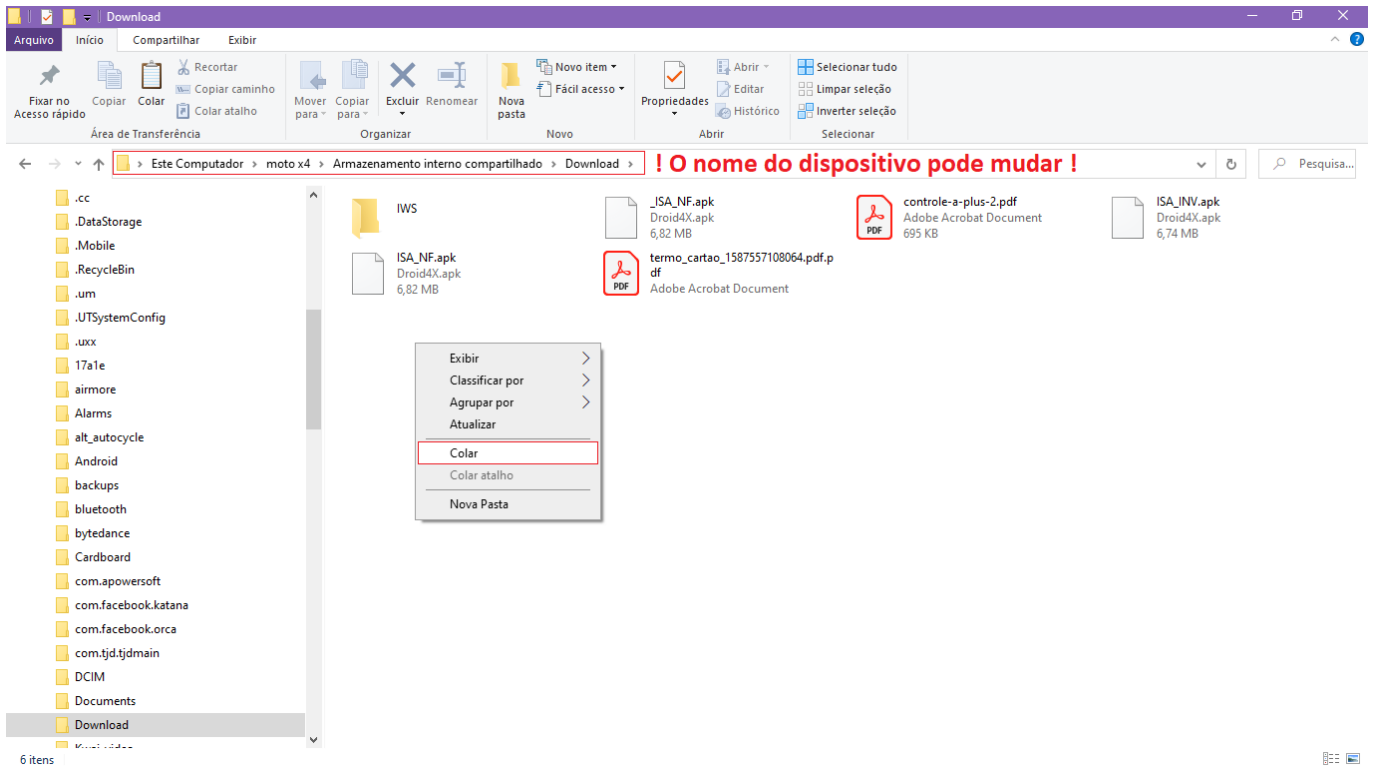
Download

Arquivo Início Compartilhar Exibir

Fixar no Acesso rápido Copiar Colar Recortar Copiar caminho Colar atalho
Área de Transferência

Mover para Copiar para Excluir Renomear
Organizar

Nova pasta Novo item Fácil acesso
Novo

Propriedades Abrir Editar Histórico
Abrir

Selecionar tudo Limpar seleção Inverter seleção
Selecionar

Este Computador > moto x4 > Armazenamento interno compartilhado > Download >

! O nome do dispositivo pode mudar !

Pesquisa...

.cc
.DataStorage
.Mobile
.RecycleBin
.um
.UTSystemConfig
.uxx
17a1e
airmore
Alarms
alt_autocycle
Android
backups
bluetooth
bytedance
Cardboard
com.apowersoft
com.facebook.katana
com.facebook.orca
com.tjd.tjdmain
DCIM
Documents
Download
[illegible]

IWS

_ISA_NF.apk
Droid4X.apk
6,82 MB

controle-a-plus-2.pdf
Adobe Acrobat Document
695 KB

ISA_INV.apk
Droid4X.apk
6,74 MB

ISA_NF.apk
Droid4X.apk
6,82 MB

termo_cartao_1587557108064.pdf.pdf
Adobe Acrobat Document

Exibir
Classificar por
Agrupar por
Atualizar
Colar
Colar atalho
Nova Pasta

6 itens